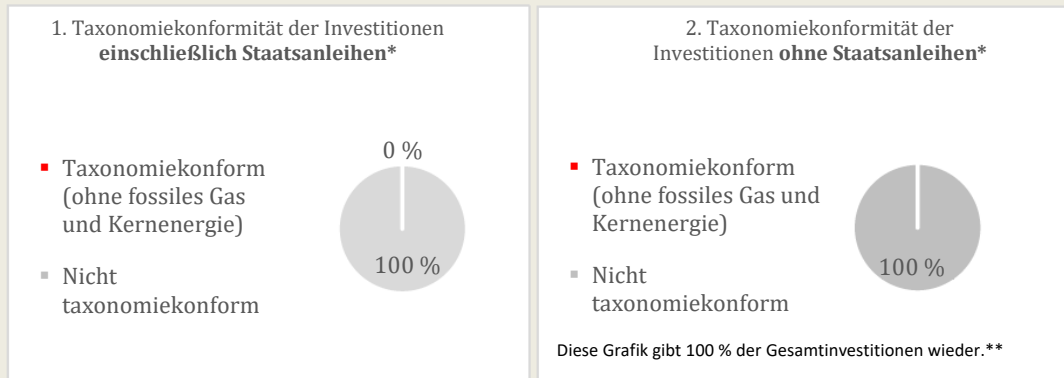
1. Taxonomiekonformität der Investitionen **einschließlich Staatsanleihen***

- Taxonomiekonform (ohne fossiles Gas und Kernenergie)
- Nicht taxonomiekonform

0 %

100 %

2. Taxonomiekonformität der Investitionen **ohne Staatsanleihen***

- Taxonomiekonform (ohne fossiles Gas und Kernenergie)
- Nicht taxonomiekonform

100 %

Diese Grafik gibt 100 % der Gesamtinvestitionen wieder.**